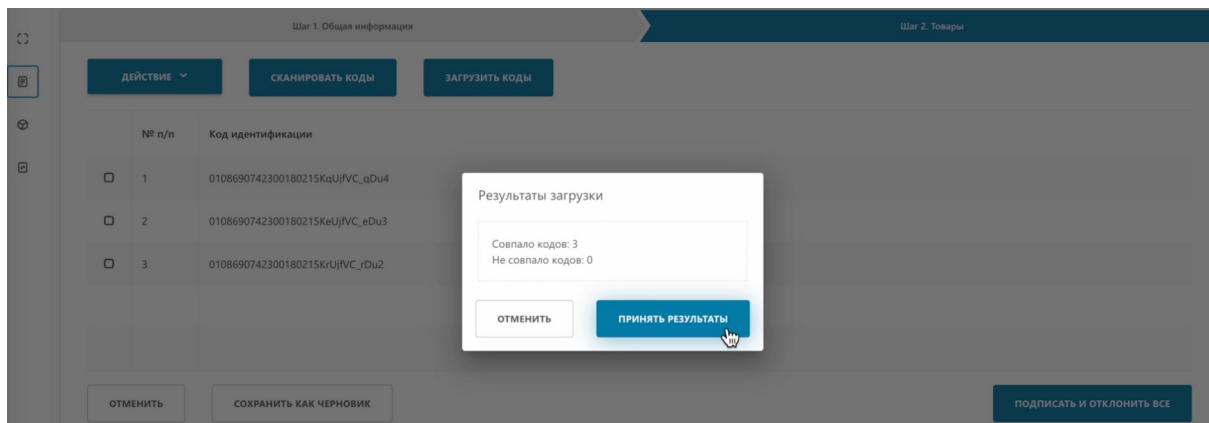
Шаг 1. Общая информация

Шаг 2. Товары

ДЕЙСТВИЕ

СКАНИРОВАТЬ КОДЫ

ЗАГРУЗИТЬ КОДЫ

| № п/п | Код идентификации |
|---|---|
| 1 | 0108690742300180215KqUjfVC_qDu4 |
| 2 | 0108690742300180215KeUjfVC_eDu3 |
| 3 | 0108690742300180215KrUjfVC_rDu2 |

Результаты загрузки

Совпало кодов: 3
Не совпало кодов: 0

ОТМЕНИТЬ

ПРИНЯТЬ РЕЗУЛЬТАТЫ

ОТМЕНИТЬ

СОХРАНИТЬ КАК ЧЕРНОВИК

ПОДПИСАТЬ И ОТКЛОНИТЬ ВСЕ